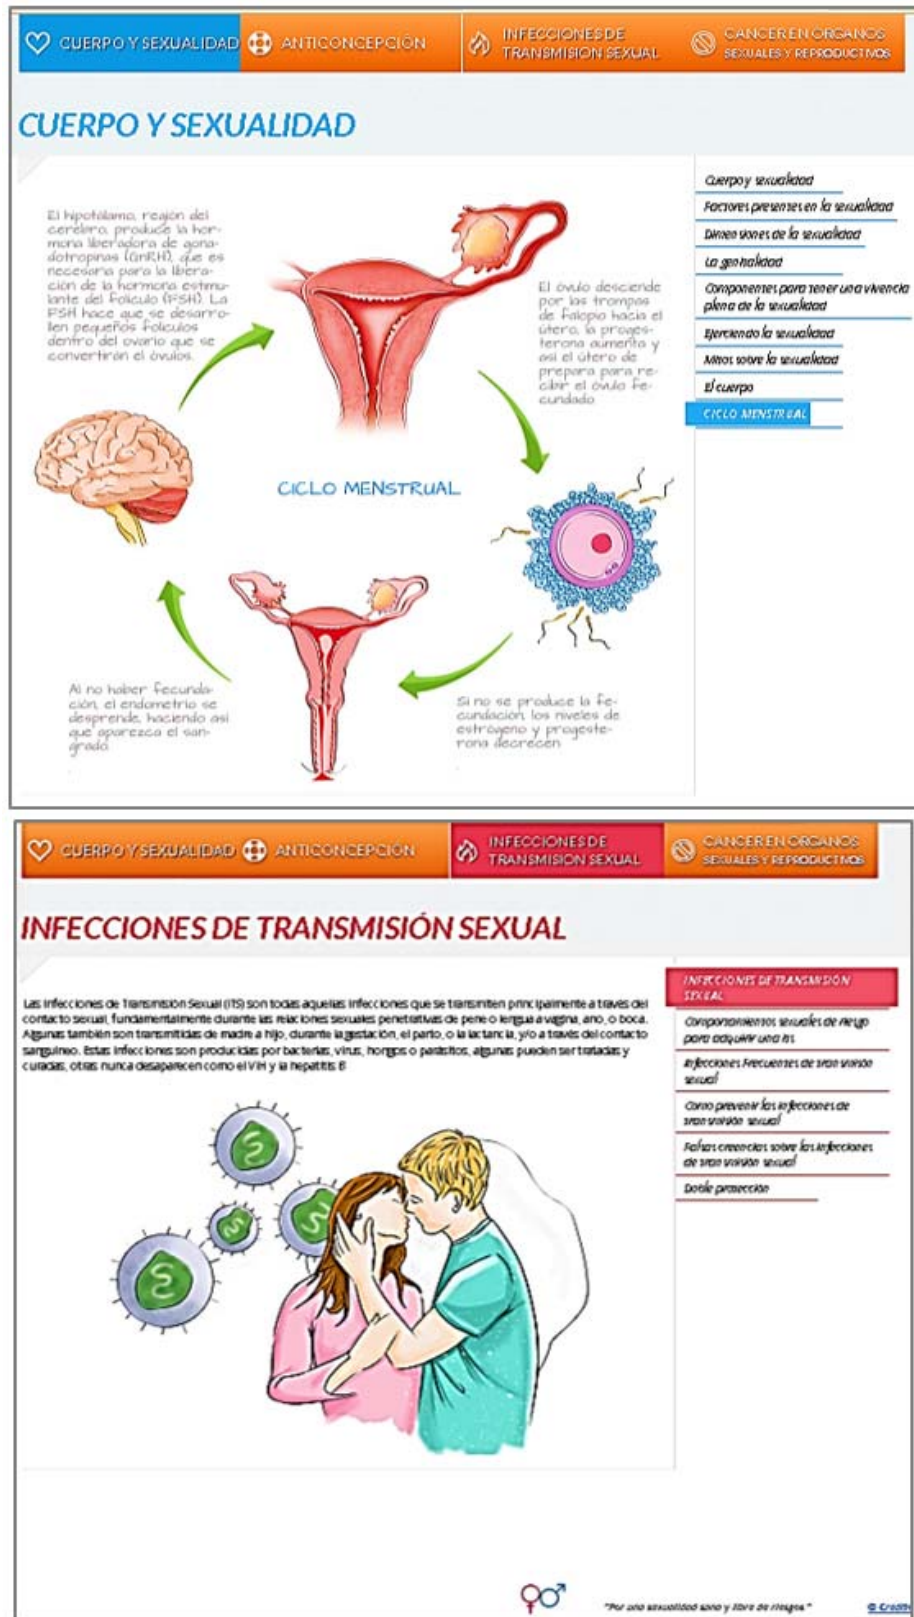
CUERPO Y SEXUALIDAD ANTICONCEPCIÓN INFECCIONES DE TRANSMISIÓN SEXUAL CÁNCER EN ÓRGANOS SEXUALES Y REPRODUCTIVOS

CUERPO Y SEXUALIDAD

El hipotálamo, región del cerebro, produce la hormona liberadora de gonadotropinas (GnRH), que es necesaria para la liberación de la hormona estimulante del Folículo (FSH). La FSH hace que se desarrollen pequeños folículos dentro del ovario que se convertirán el óvulos.

El óvulo desciende por las trompas de Falopio hacia el útero, la progesterona aumenta y así el útero de prepara para recibir el óvulo fecundado

CICLO MENSTRUAL

Al no haber fecundación, el endometrio se desprende, haciendo así que aparezca el sangrado

Si no se produce la fecundación los niveles de estrógeno y progesterona decrecen

Cuerpo y sexualidad
Factores presentes en la sexualidad
Dimensiones de la sexualidad
La genitalidad
Componentes para tener una vivencia plena de la sexualidad
Ejerciendo la sexualidad
Mitos sobre la sexualidad
El cuerpo
CICLO MENSTRUAL

CUERPO Y SEXUALIDAD ANTICONCEPCIÓN INFECCIONES DE TRANSMISIÓN SEXUAL CÁNCER EN ÓRGANOS SEXUALES Y REPRODUCTIVOS

INFECCIONES DE TRANSMISIÓN SEXUAL

Las Infecciones de Transmisión Sexual (ITS) son todas aquellas infecciones que se transmiten principalmente a través del contacto sexual, fundamentalmente durante las relaciones sexuales penetrativas de pene o lengua a vagina, ano, o boca. Algunas también son transmitidas de madre a hijo, durante la gestación, el parto, o la lactancia, y/o a través del contacto sanguíneo. Estas infecciones son producidas por bacterias, virus, hongos o parásitos, algunas pueden ser tratadas y curadas, otras nunca desaparecen como el VIH y la hepatitis B

INFECCIONES DE TRANSMISIÓN SEXUAL
Comportamientos sexuales de riesgo para adquirir una ITS
Infecciones Frecuentes de transmisión sexual
Como prevenir las infecciones de transmisión sexual
Falsas creencias sobre las infecciones de transmisión sexual
Doble protección

"Por una sexualidad sana y libre de riesgos."

© Credit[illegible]